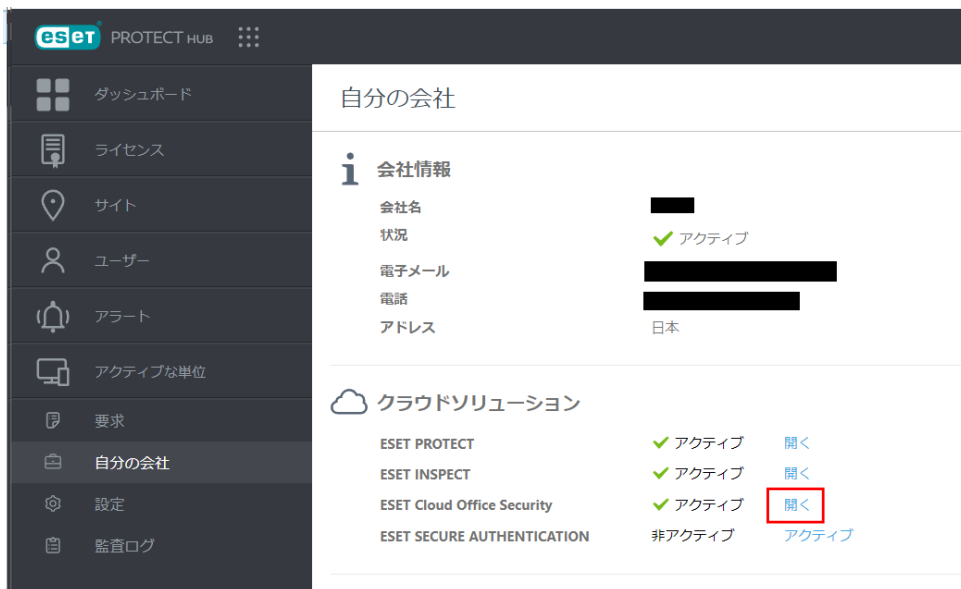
eset PROTECT HUB

ダッシュボード
ライセンス
サイト
ユーザー
アラート
アクティブな単位
要求
自分の会社
設定
監査ログ

自分の会社

会社情報
会社名
状況 アクティブ
電子メール
電話
アドレス 日本

クラウドソリューション
ESET PROTECT アクティブ 開く
ESET INSPECT アクティブ 開く
ESET Cloud Office Security アクティブ 開く
ESET SECURE AUTHENTICATION 非アクティブ アクティブ